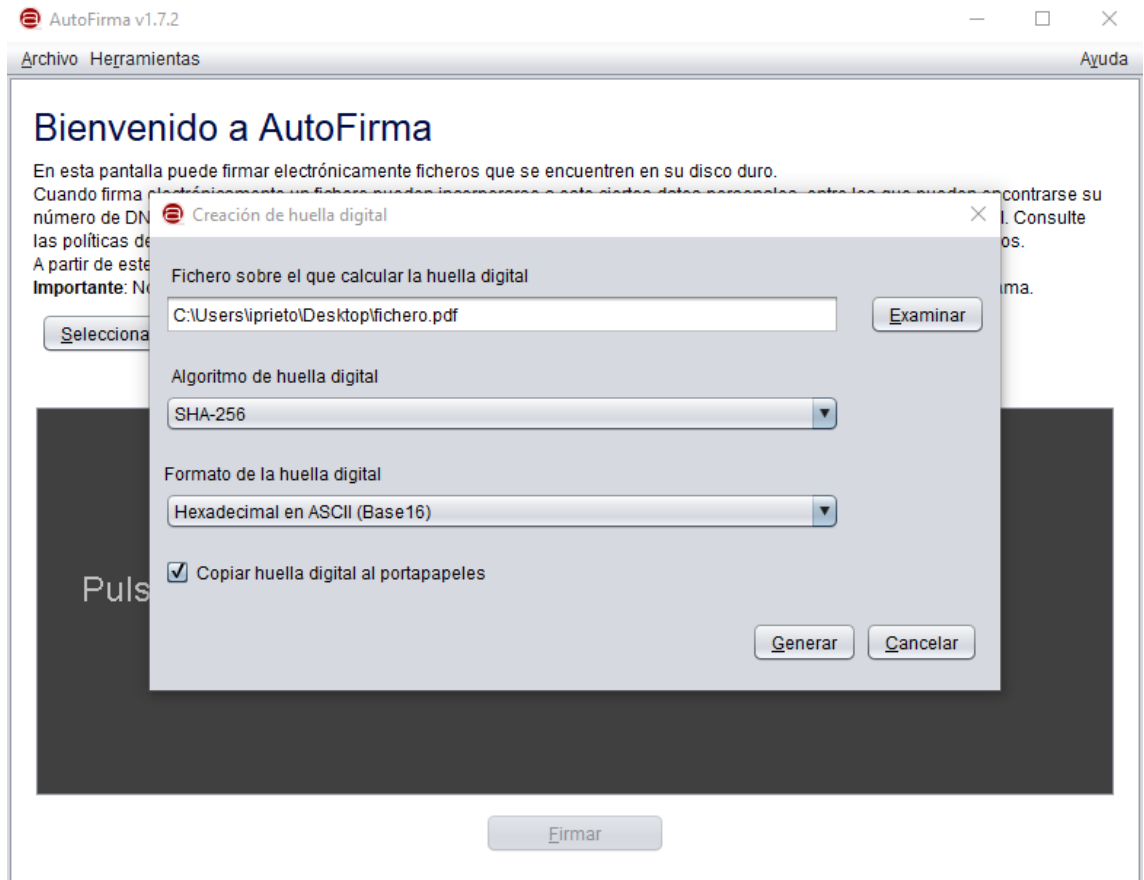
AutoFirma v1.7.2

Archivo Herramientas Ayuda

Bienvenido a AutoFirma

En esta pantalla puede firmar electrónicamente ficheros que se encuentren en su disco duro.
Cuando firma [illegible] encontrarse su número de DN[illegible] l. Consulte las políticas de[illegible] os.
A partir de este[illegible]
Importante: No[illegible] ma.

Selecciona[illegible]

Puls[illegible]

Firmar

Creación de huella digital

Fichero sobre el que calcular la huella digital

C:\Users\iprieto\Desktop\fichero.pdf

Examinar

Algoritmo de huella digital

SHA-256

Formato de la huella digital

Hexadecimal en ASCII (Base16)

Copiar huella digital al portapapeles

Generar

Cancelar